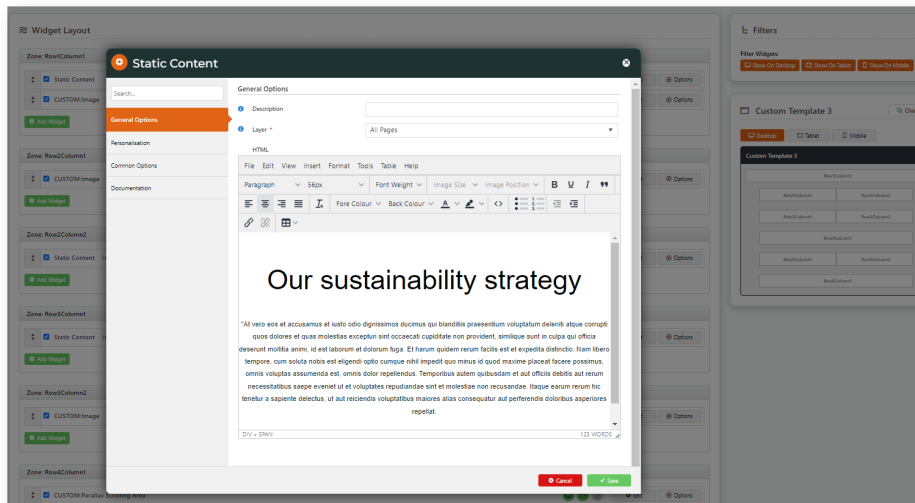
Widget Layout

Zone: Row1Column1
Static Content
CUSTOM:Image
Add Widget

Zone: Row2Column1
CUSTOM:Image
Add Widget

Zone: Row2Column2
Static Content
Add Widget

Zone: Row3Column1
Static Content
Add Widget

Zone: Row3Column2
CUSTOM:Image
Add Widget

Zone: Row4Column1
CUSTOM:Parallax Scrolling Area

Options
Options
Options
Options
Options
Options
Options

Filters
Filter Widgets:
Show On Desktop
Show On Tablet
Show On Mobile

Custom Template 3
Desktop
Tablet
Mobile
Custom Template 3
Row1Column1
Row2Column1
Row2Column2
Row3Column1
Row3Column2
Row4Column1
Row5Column1
Row5Column2
Row6Column1

Static Content

Search...
General Options
Personalisation
Common Options
Documentation

General Options
Description
Layer *
All Pages
HTML

File Edit View Insert Format Tools Table Help
Paragraph 56px Font Weight Image Size Image Position B U I
Fore Colour Back Colour A

Our sustainability strategy

"At vero eos et accusamus et iusto odio dignissimos ducimus qui blanditiis praesentium voluptatum deleniti atque corrupti quos dolores et quas molestias excepturi sint occaecati cupiditate non provident, similique sunt in culpa qui officia deserunt mollitia animi, id est laborum et dolorum fuga. Et harum quidem rerum facilis est et expedita distinctio. Nam libero tempore, cum soluta nobis est eligendi optio cumque nihil impedit quo minus id quod maxime placeat facere possimus, omnis voluptas assumenda est, omnis dolor repellendus. Temporibus autem quibusdam et aut officiis debitis aut rerum necessitatibus saepe eveniet ut et voluptates repudiandae sint et molestiae non recusandae. Itaque earum rerum hic tenetur a sapiente delectus, ut aut reiciendis voluptatibus maiores alias consequatur aut perferendis doloribus asperiores repellat.

DIV » SPAN
123 WORDS

Cancel
Save